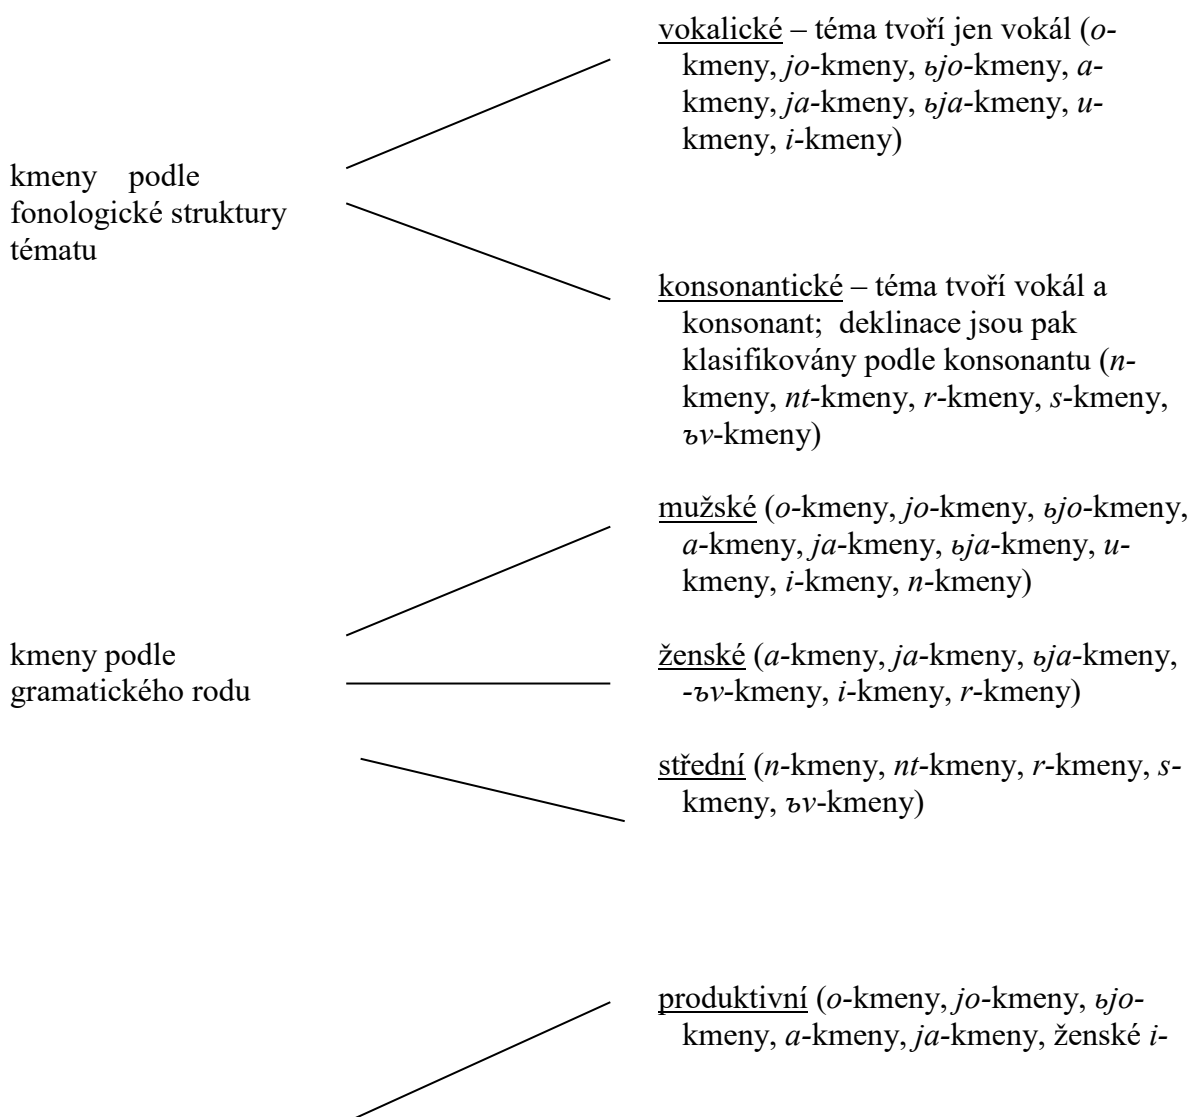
vokalické – téma tvoří jen vokál (o-kmeny, jo-kmeny, ьjo-kmeny, a-kmeny, ja-kmeny, ьja-kmeny, u-kmeny, i-kmeny)

kmeny podle fonologické struktury tématu

konsonantické – téma tvoří vokál a konsonant; deklinace jsou pak klasifikovány podle konsonantu (n-kmeny, nt-kmeny, r-kmeny, s-kmeny, ъv-kmeny)

mužské (o-kmeny, jo-kmeny, ьjo-kmeny, a-kmeny, ja-kmeny, ьja-kmeny, u-kmeny, i-kmeny, n-kmeny)

kmeny podle gramatického rodu

ženské (a-kmeny, ja-kmeny, ьja-kmeny, -ъv-kmeny, i-kmeny, r-kmeny)

střední (n-kmeny, nt-kmeny, r-kmeny, s-kmeny, ъv-kmeny)

produktivní (o-kmeny, jo-kmeny, ьjo-kmeny, a-kmeny, ja-kmeny, ženské i-